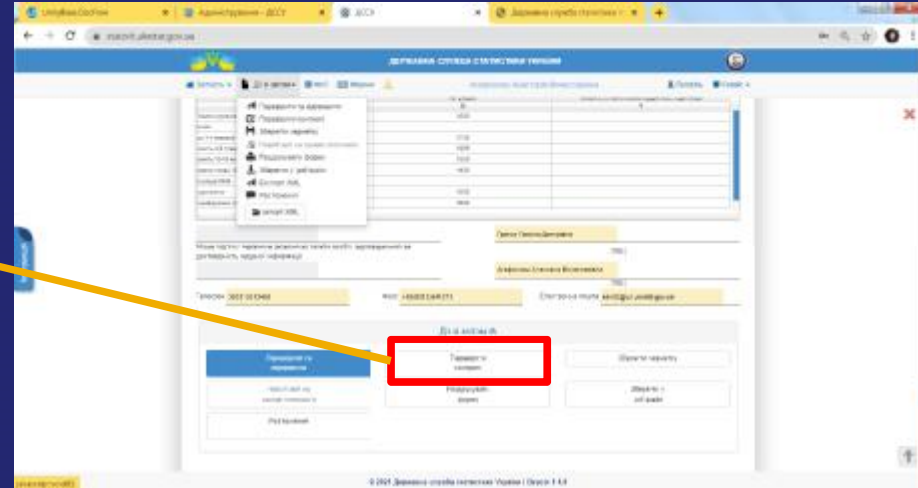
ДЕРЖАВНА СЛУЖБА СТАТИСТИКИ УКРАЇНИ

Перевірити та зберегти
Перевірити звіт
Зберегти чернетку
Роздрукувати форму
Зберегти у файл
Експорт XML
Імпорт XML

Телефон
Факс
Електронна пошта

Дії зі звітом
Перевірити та зберегти
Перевірити контроль
Зберегти чернетку
Роздрукувати форму
Зберегти у файл

© 2021 Державна служба статистики України